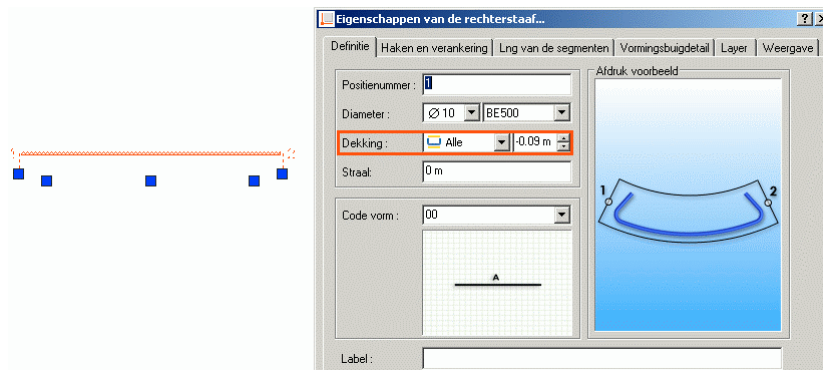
Eigenschappen van de rechterstaaf...

? X

Definitie | Haken en verankering | Lng van de segmenten | Vormingsbuigdetail | Layer | Weergave

Positienummer : 1

Diameter : Ø 10 BE500

Dekking : Alle -0.09 m

Straal: 0 m

Code vorm : 00

A

Afdruk voorbeeld

1

2

Label :